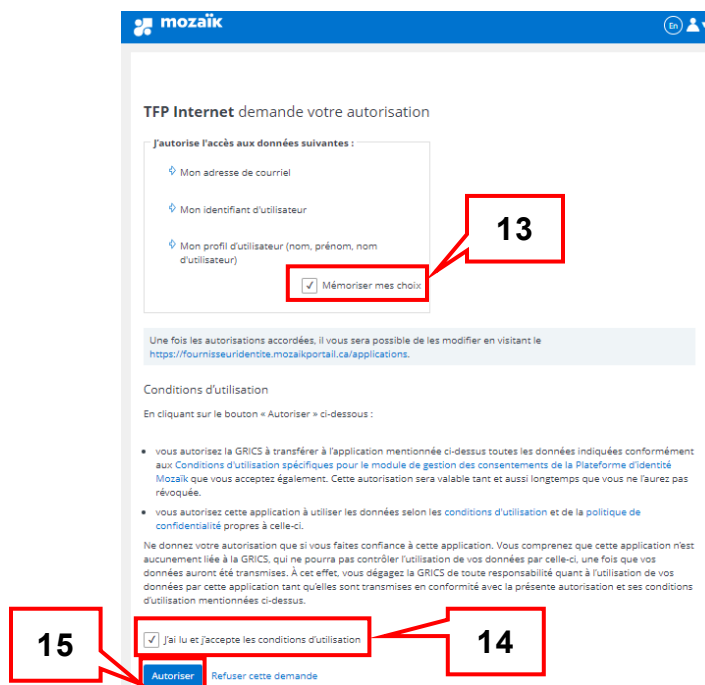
mozaïk

En

TFP Internet demande votre autorisation

J'autorise l'accès aux données suivantes :

Mon adresse de courriel

Mon identifiant d'utilisateur

Mon profil d'utilisateur (nom, prénom, nom d'utilisateur)

Mémoriser mes choix

13

Une fois les autorisations accordées, il vous sera possible de les modifier en visitant le https://fournisseuridentite.mozaikportail.ca/applications.

Conditions d'utilisation

En cliquant sur le bouton « Autoriser » ci-dessous :

- vous autorisez la GRICS à transférer à l'application mentionnée ci-dessus toutes les données indiquées conformément aux Conditions d'utilisation spécifiques pour le module de gestion des consentements de la Plateforme d'identité Mozaïk que vous acceptez également. Cette autorisation sera valable tant et aussi longtemps que vous ne l'aurez pas révoquée.
- vous autorisez cette application à utiliser les données selon les conditions d'utilisation et de la politique de confidentialité propres à celle-ci.

Ne donnez votre autorisation que si vous faites confiance à cette application. Vous comprenez que cette application n'est aucunement liée à la GRICS, qui ne pourra pas contrôler l'utilisation de vos données par celle-ci, une fois que vos données auront été transmises. À cet effet, vous dégagez la GRICS de toute responsabilité quant à l'utilisation de vos données par cette application tant qu'elles sont transmises en conformité avec la présente autorisation et ses conditions d'utilisation mentionnées ci-dessus.

J'ai lu et j'accepte les conditions d'utilisation

14

15

Autoriser

Refuser cette demande